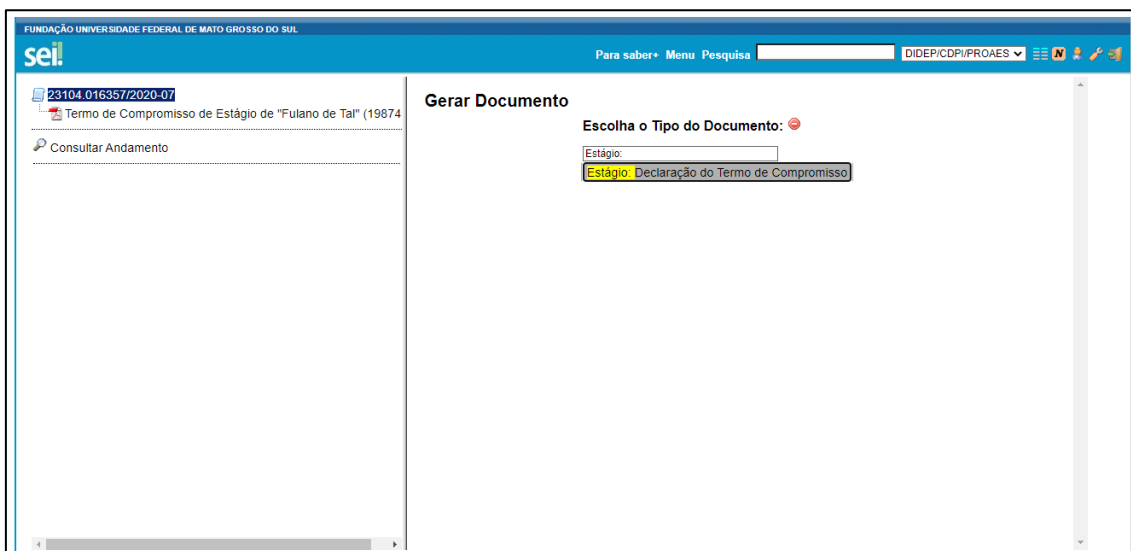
FUNDAÇÃO UNIVERSIDADE FEDERAL DE MATO GROSSO DO SUL

sei!

Para saber+ Menu Pesquisa

DIDEP/CDPI/PROAES

N

23104.016357/2020-07

Termo de Compromisso de Estágio de "Fulano de Tal" (19874

Consultar Andamento

Gerar Documento

Escolha o Tipo do Documento:

Estágio:

Estágio: Declaração do Termo de Compromisso